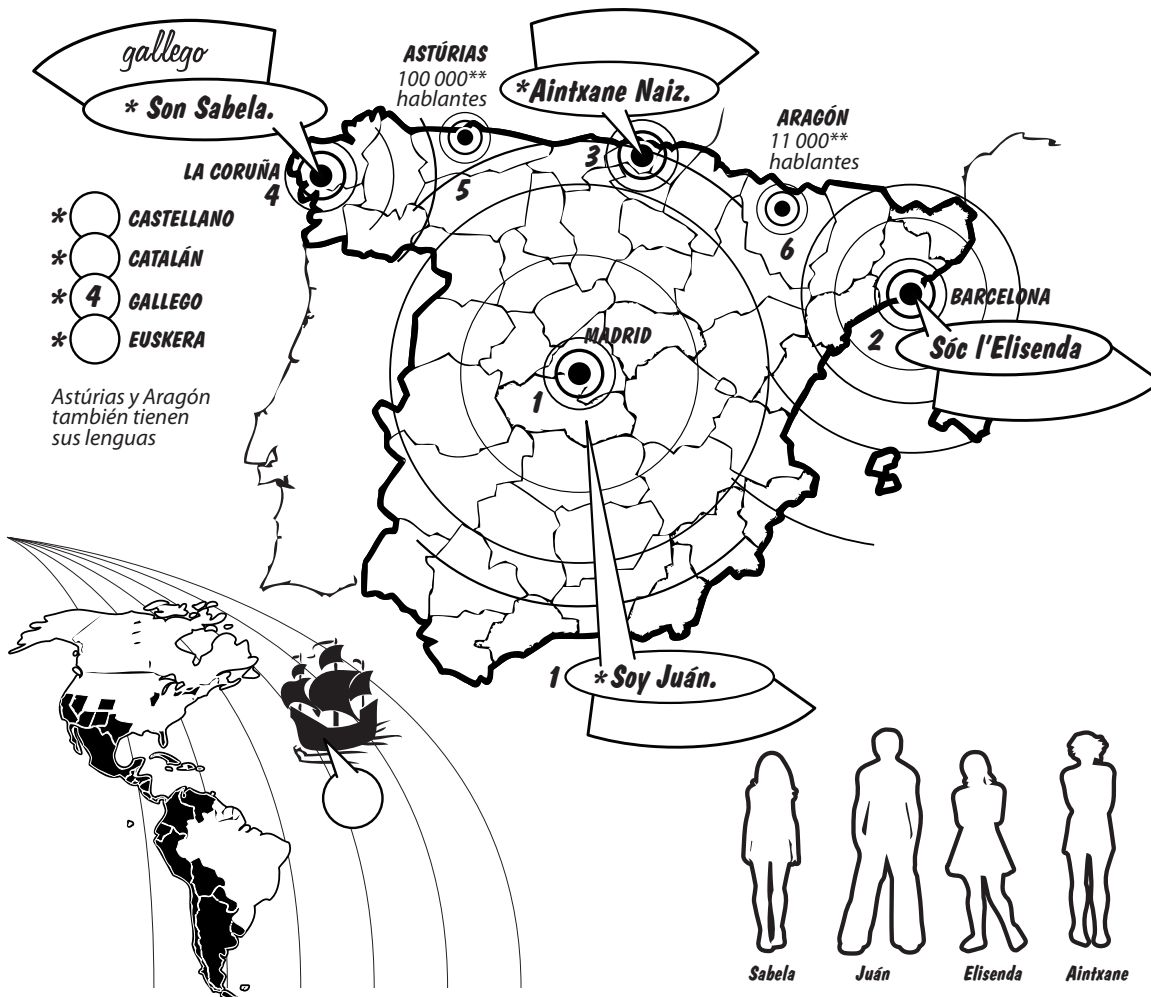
gallego

* Son Sabela.

ASTÚRIAS
100 000**
hablantes

*Aintxane Naiz.

ARAGÓN
11 000**
hablantes

LA CORUÑA
4

5

3

6

* CASTELLANO
* CATALÁN
* 4 GALLEGO
* EUSKERA

BARCELONA
2
Sóc l'Elisenda

MADRID
1

Astúrias y Aragón también tienen sus lenguas

1 *Soy Juán.

Sabela
Juán
Elisenda
Aintxane